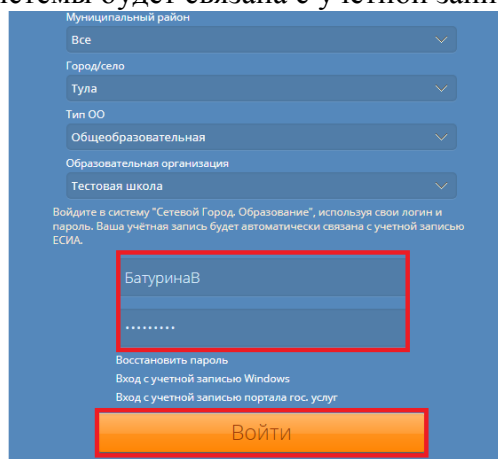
стемы будет связана с учетной запи

Муниципальный район

Все

Город/село

Тула

Тип ОО

Общеобразовательная

Образовательная организация

Тестовая школа

Войдите в систему "Сетевой Город. Образование", используя свои логин и пароль. Ваша учётная запись будет автоматически связана с учетной записью ЕСИА.

БатуринаВ

•••••••••

Восстановить пароль

Вход с учетной записью Windows

Вход с учетной записью портала гос. услуг

Войти